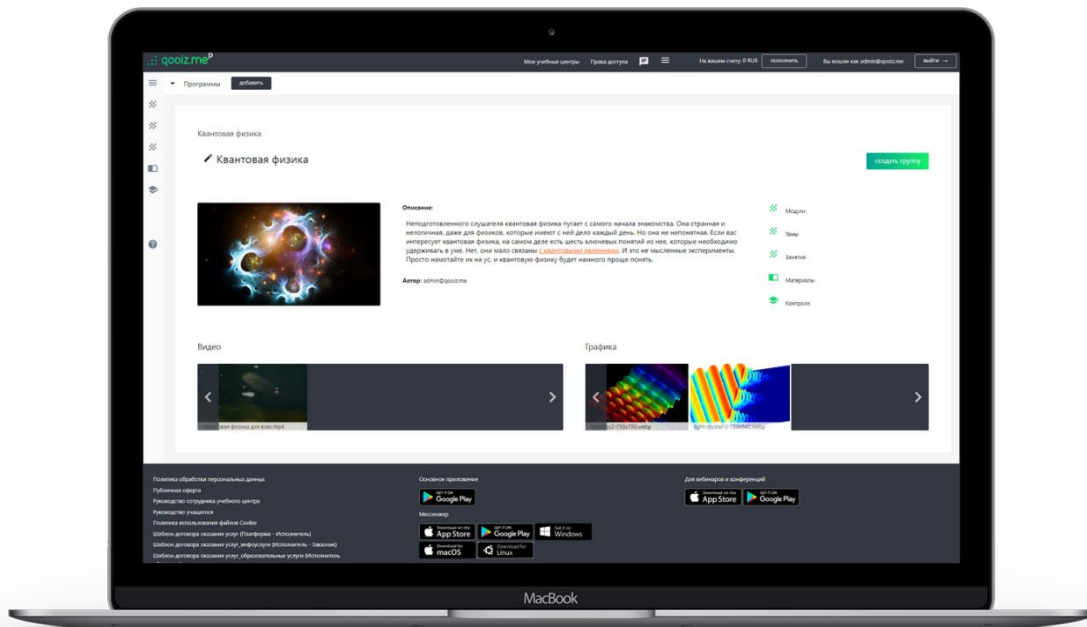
qooiz.me

Мои учебные центры Права доступа

На вашем счету: 0 RUB пополнить Вы вошли как admin@qooiz.me выйти →

Программы добавить

Квантовая физика

Квантовая физика

создать группу

Описание:

Неподготовленного слушателя квантовая физика пугает с самого начала знакомства. Она странная и нелогичная, даже для физиков, которые имеют с ней дело каждый день. Но она не непонятная. Если вас интересует квантовая физика, на самом деле есть шесть ключевых понятий из нее, которые необходимо удерживать в уме. Нет, они мало связаны с квантовыми явлениями. И это не мысленные эксперименты. Просто намотайте их на ус, и квантовую физику будет намного проще понять.

Автор: admin@qooiz.me

Модули

Темы

Занятия

Материалы

Контроли

Видео

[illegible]вая физика для всех.mp4

Графика

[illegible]2-750x750.webp

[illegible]-750x540.webp

Политика обработки персональных данных
Публичная оферта
Руководство сотрудника учебного центра
Руководство учащегося
Политика использования файлов Cookie
Шаблон договора оказания услуг (Платформа - Исполнитель)
Шаблон договора оказания услуг_инфоуслуги (Исполнитель - Заказчик)
Шаблон договора оказания услуг_образовательные услуги (Исполнитель

Основное приложение

GET IT ON Google Play

Мессенджер

Download on the App Store

GET IT ON Google Play

Get it on Windows

Download for macOS

Download for Linux

Для вебинаров и конференций

Download on the App Store

GET IT ON Google Play

MacBook